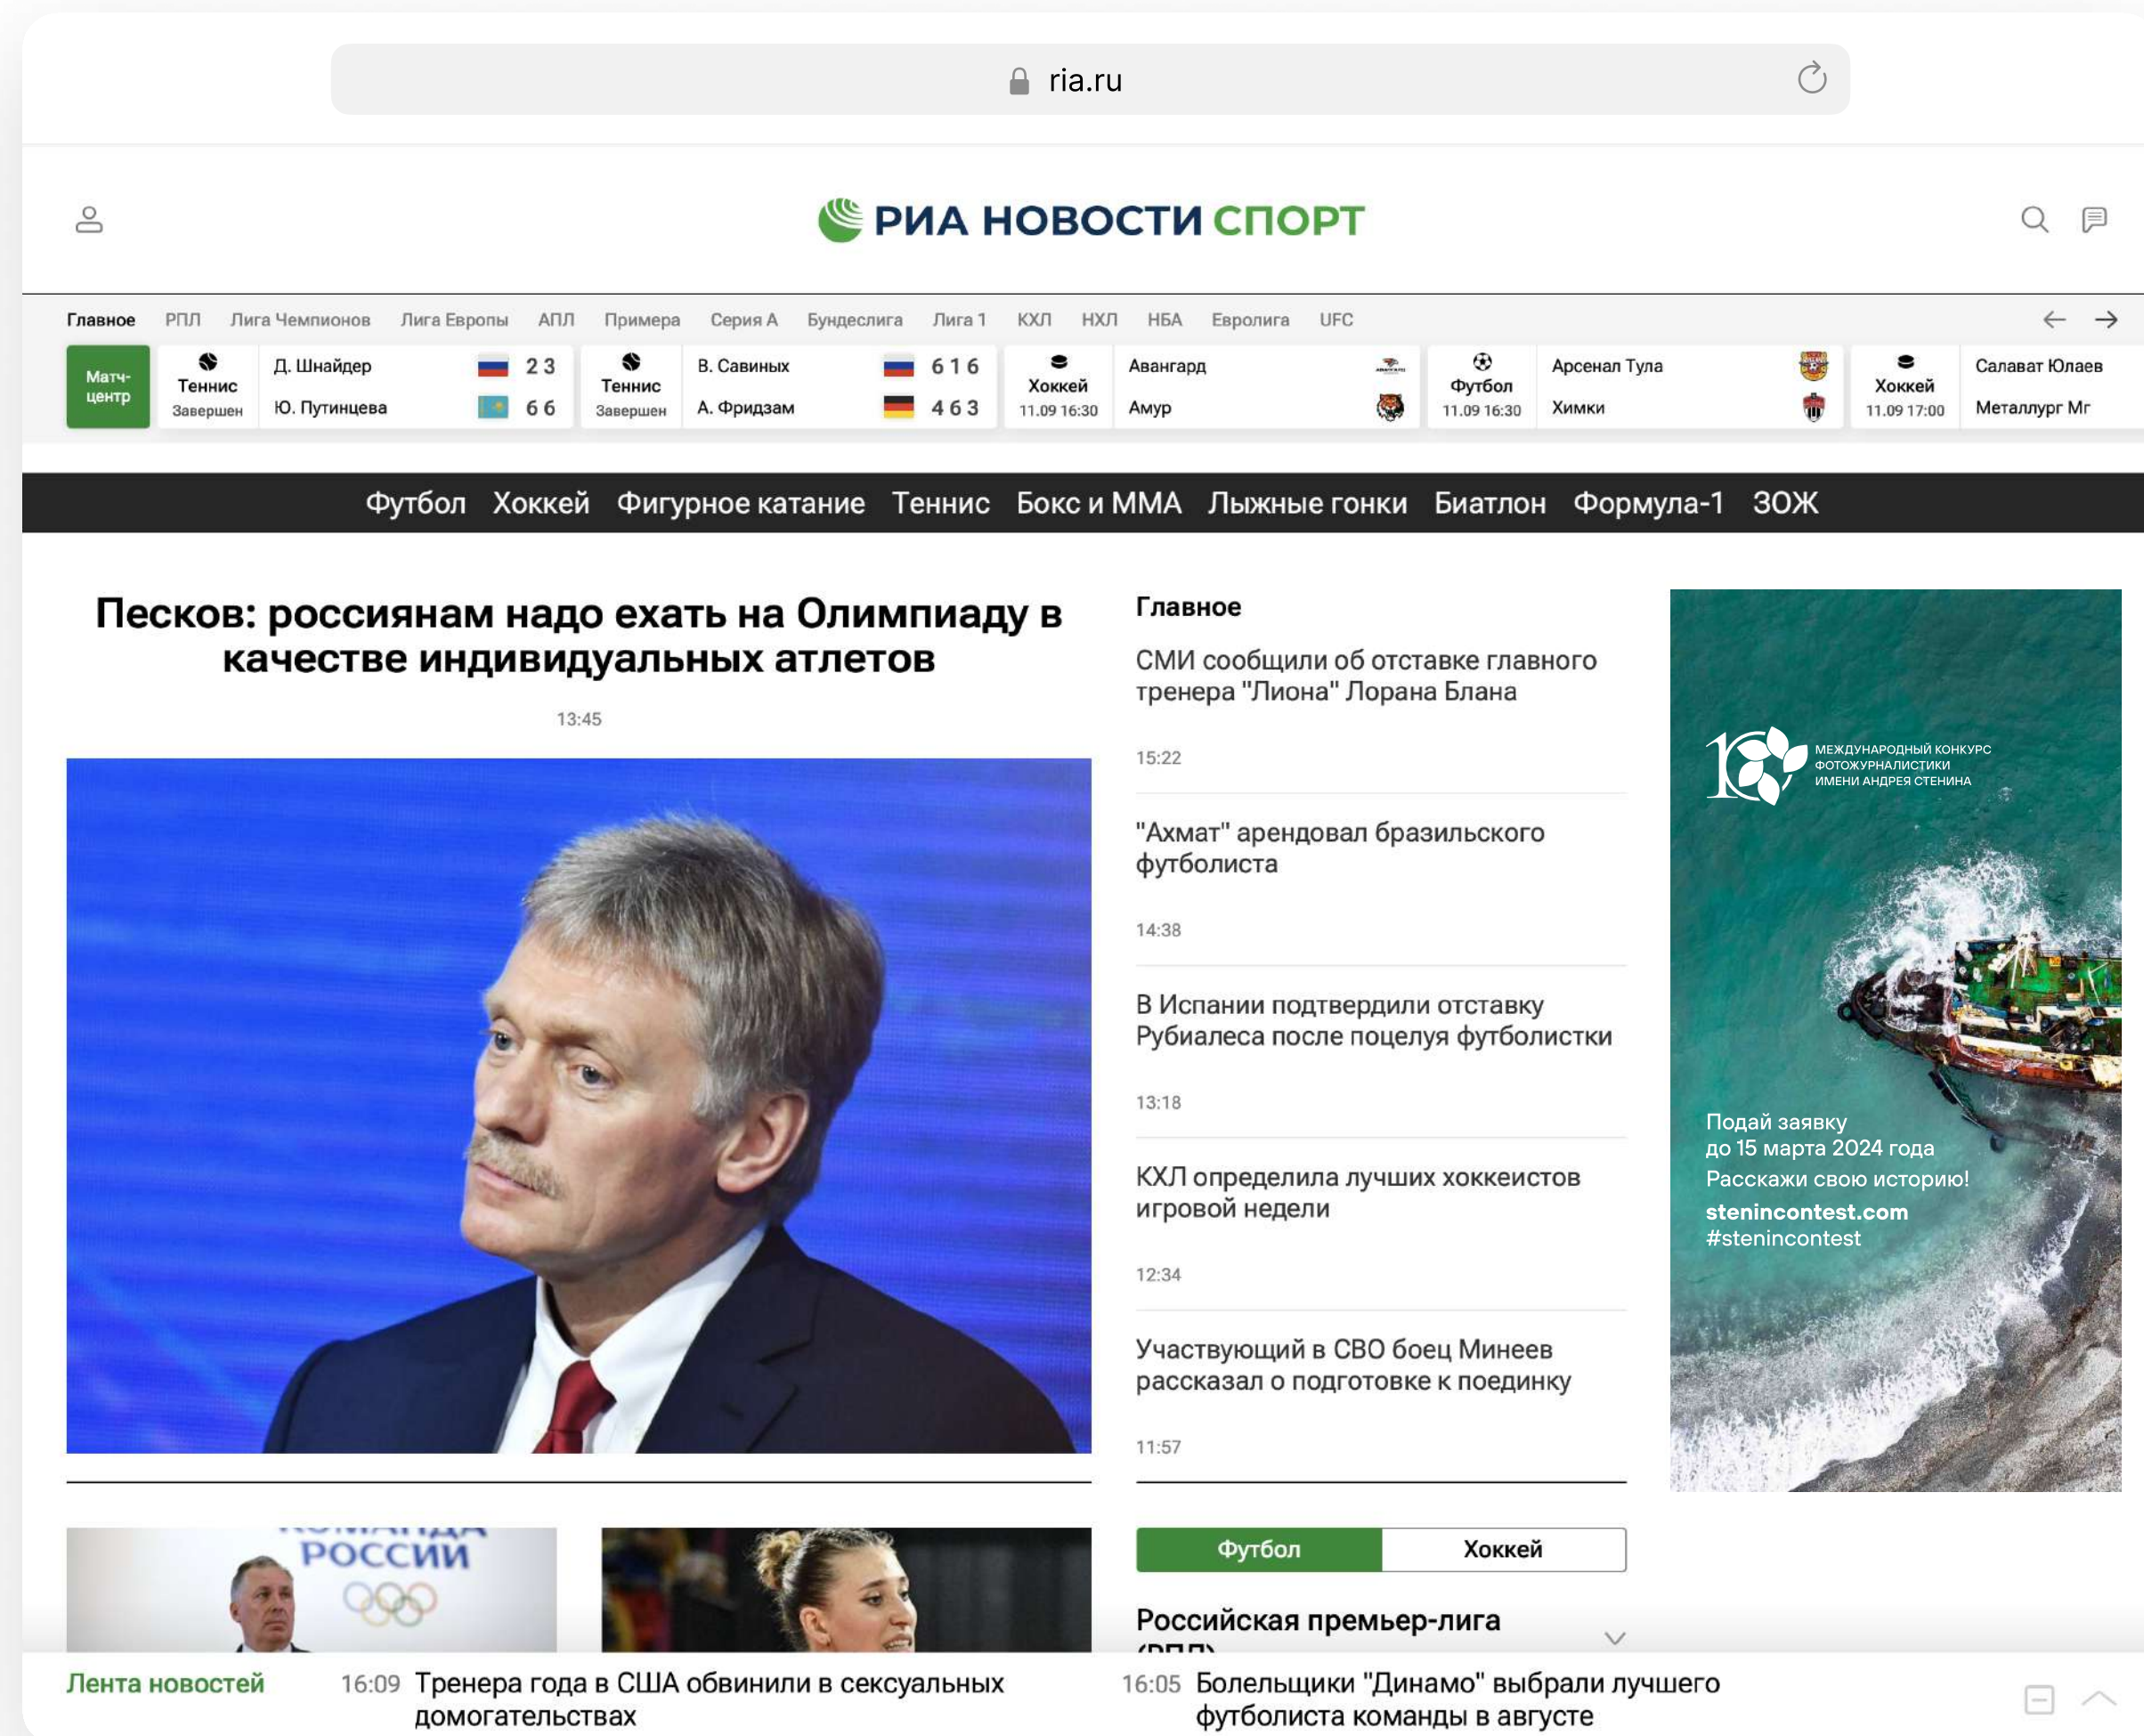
ria.ru

РИА НОВОСТИ СПОРТ

Главное РПЛ Лига Чемпионов Лига Европы АПЛ Примера Серия А Бундеслига Лига 1 КХЛ НХЛ НБА Евролига UFC

Матч-центр

Теннис Завершен
Д. Шнайдер 2 3
Ю. Путинцева 6 6

Теннис Завершен
В. Савиных 6 1 6
А. Фридзам 4 6 3

Хоккей 11.09 16:30
Авангард
Амур

Футбол 11.09 16:30
Арсенал Тула
Химки

Хоккей 11.09 17:00
Салават Юлаев
Металлург Мг

Футбол Хоккей Фигурное катание Теннис Бокс и ММА Лыжные гонки Биатлон Формула-1 ЗОЖ

Песков: россиянам надо ехать на Олимпиаду в качестве индивидуальных атлетов

13:45

Главное

СМИ сообщили об отставке главного тренера "Лиона" Лорана Блана

15:22

"Ахмат" арендовал бразильского футболиста

14:38

В Испании подтвердили отставку Рубиалеса после поцелуя футболистки

13:18

КХЛ определила лучших хоккеистов игровой недели

12:34

Участвующий в СВО боец Минеев рассказал о подготовке к поединку

11:57

10 МЕЖДУНАРОДНЫЙ КОНКУРС ФОТОЖУРНАЛИСТИКИ ИМЕНИ АНДРЕЯ СТЕНИНА

Подай заявку до 15 марта 2024 года
Расскажи свою историю!
stenincontest.com
#stenincontest

КОМАНДА РОССИИ

Футбол Хоккей

Российская премьер-лига (РПЛ)

Лента новостей 16:09 Тренера года в США обвинили в сексуальных домогательствах 16:05 Болельщики "Динамо" выбрали лучшего футболиста команды в августе